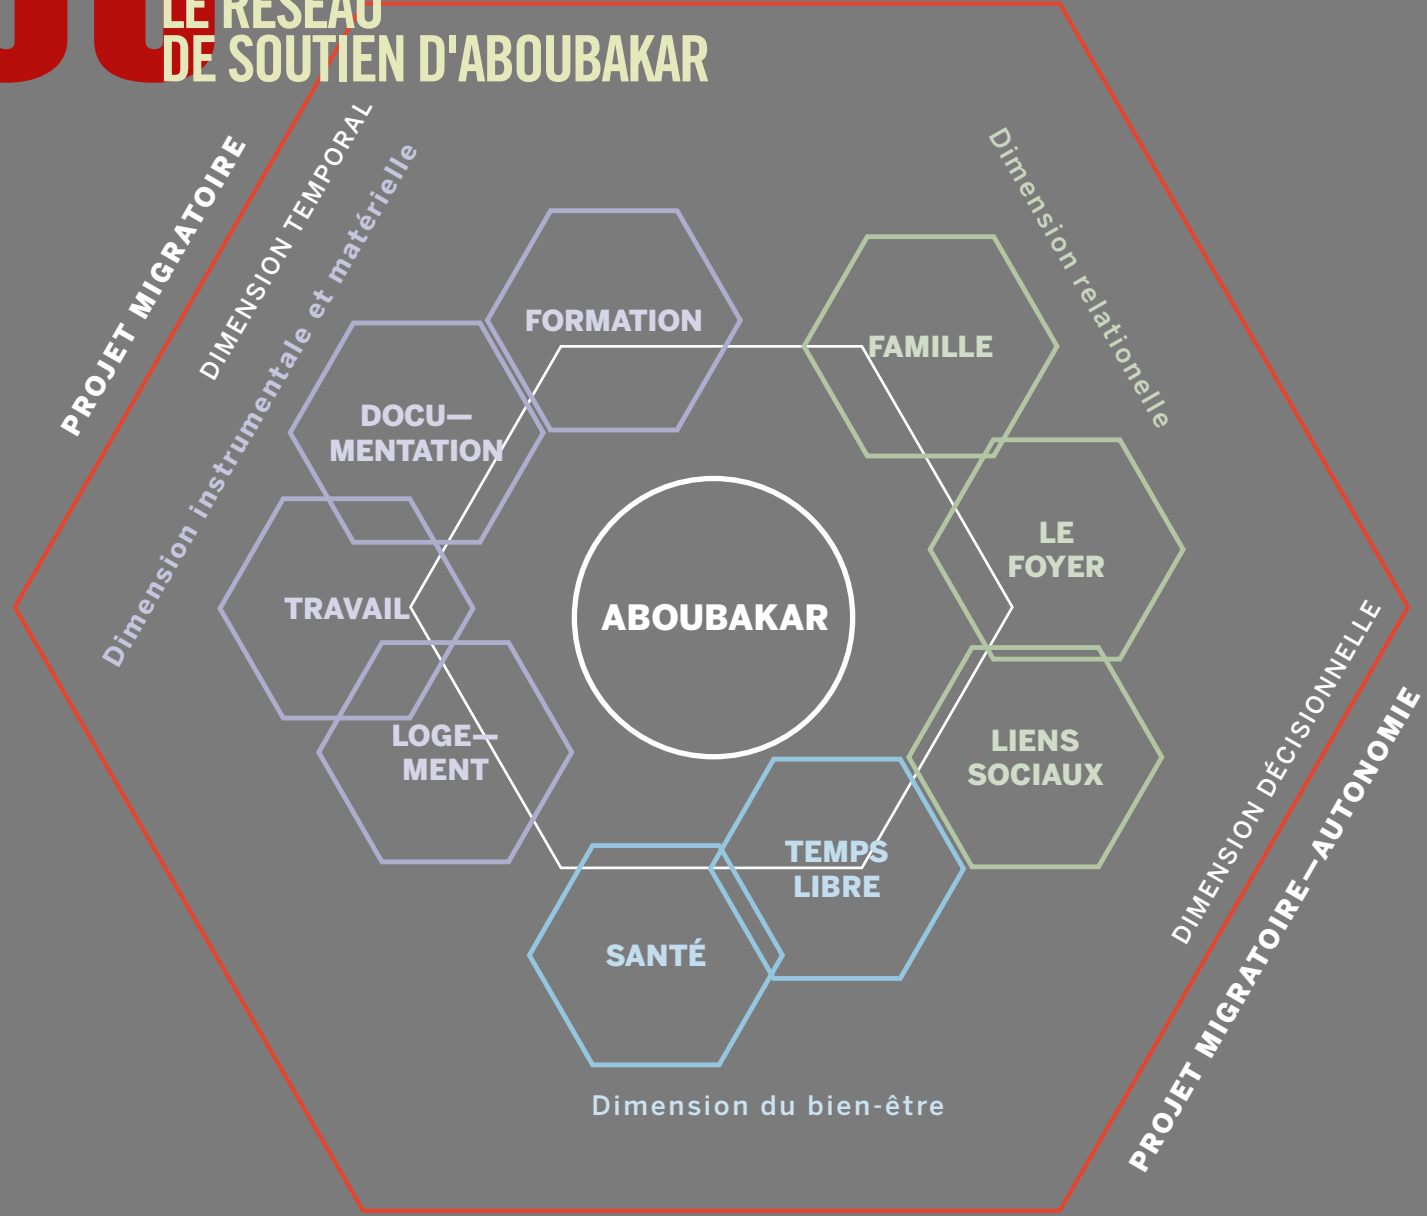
LE RÉSEAU
DE SOUTIEN D'ABOUBAKAR

PROJET MIGRATOIRE

DIMENSION TEMPORAL

Dimension instrumentale et matérielle

Dimension relationelle

FORMATION

FAMILLE

DOCU—
MENTATION

LE
FOYER

TRAVAIL

ABOUBAKAR

LIENS
SOCIAUX

LOGE—
MENT

TEMPS
LIBRE

SANTÉ

DIMENSION DÉCISIONNELLE

PROJET MIGRATOIRE—AUTONOMIE

Dimension du bien-être